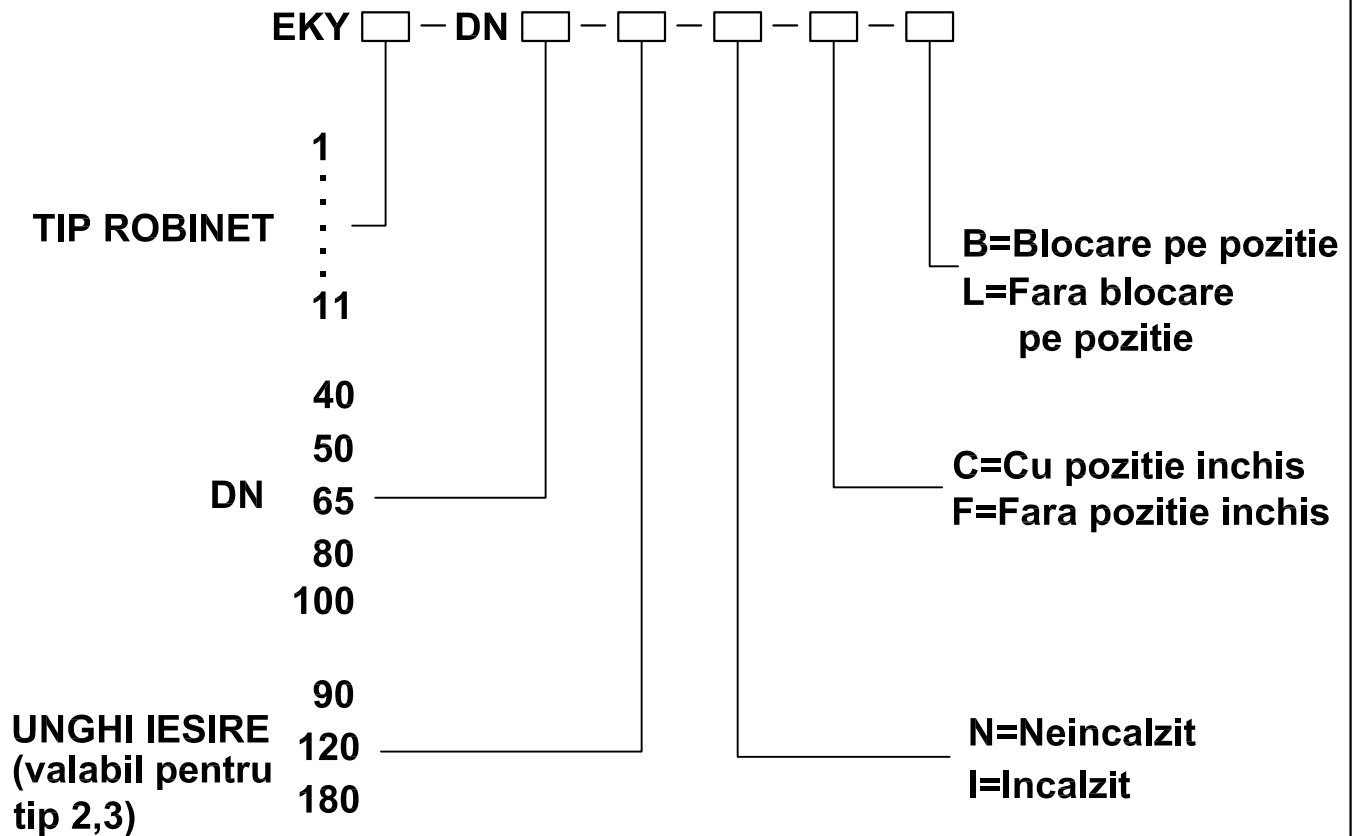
EKY ☐ – DN ☐ – ☐ – ☐ – ☐ – ☐

1
.
.
.
.
11

TIP ROBINET

B=Blocare pe pozitie
L=Fara blocare pe pozitie

40
50
65
80
100

DN

C=Cu pozitie inchis
F=Fara pozitie inchis

90
120
180

UNGHI IESIRE (valabil pentru tip 2,3)

N=Neincalzit
I=Incalzit